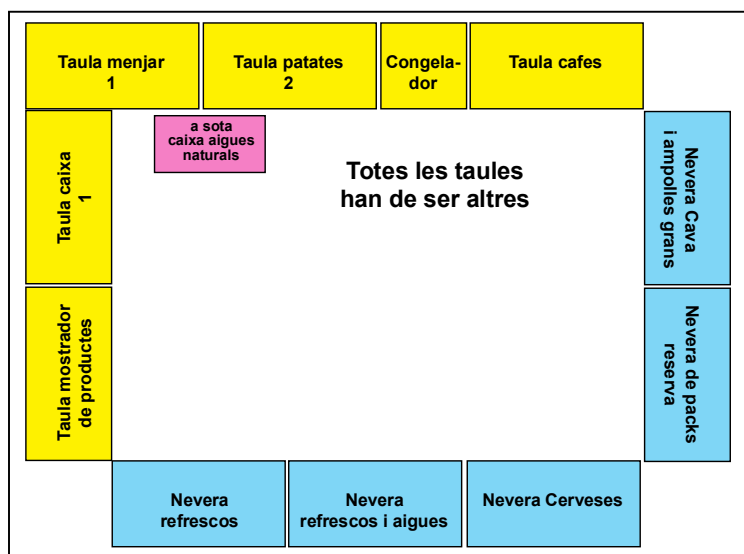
Taula menjar 1

Taula patates 2

Congelador

Taula cafes

Taula caixa 1

a sota caixa aigues naturals

Totes les taules han de ser altres

Nevera Cava i ampolles grans

Taula mostrador de productes

Nevera de packs reserva

Nevera refrescos

Nevera refrescos i aigues

Nevera Cerveses